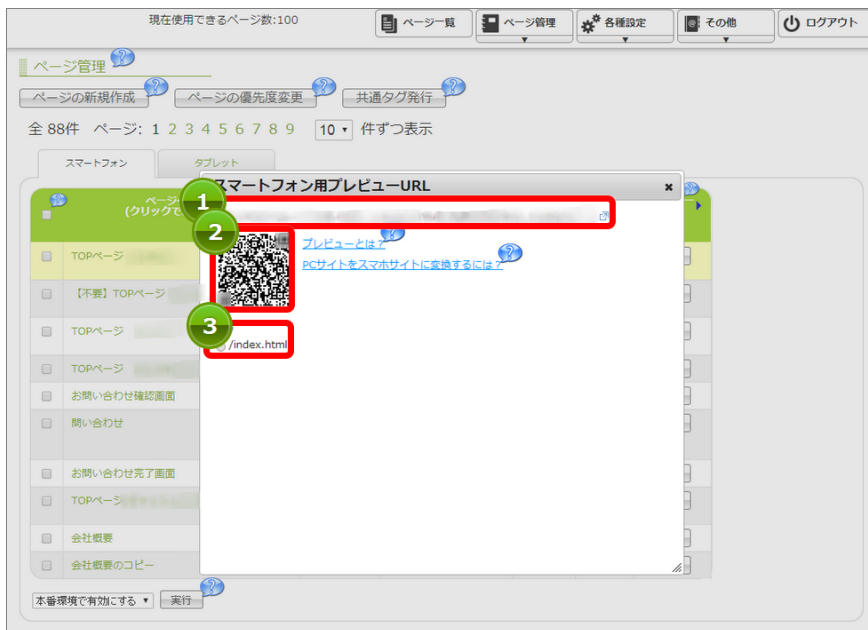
現在使用できるページ数:100

ページ一覧 ページ管理 各種設定 その他 ログアウト

ページ管理

ページの新規作成 ページの優先度変更 共通タグ発行

全 88件 ページ: 1 2 3 4 5 6 7 8 9 10 件ずつ表示

スマートフォン タブレット

ページ (クリックで

TOPページ
【不要】TOPページ
TOPページ
TOPページ
お問い合わせ確認画面
問い合わせ
お問い合わせ完了画面
TOPページ
会社概要
会社概要のコピー

本番環境で有効にする 実行

スマートフォン用プレビューURL ×

1

2

プレビューとは？

PCサイトをスマホサイトに変換するには？

3

/index.html